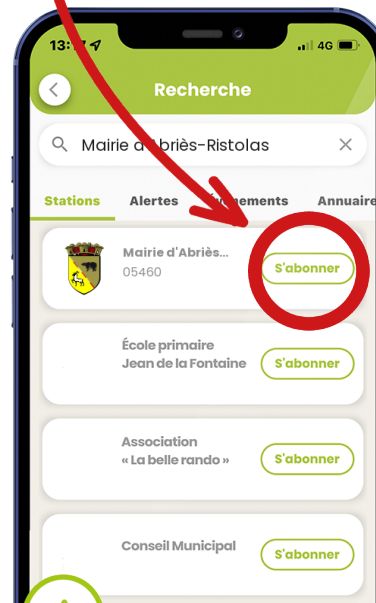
13:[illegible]

4G

Recherche

Mairie d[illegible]briès-Ristolas

Stations
Alertes
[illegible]nements
Annuaire

Mairie d'Abriès...
05460
S'abonner

École primaire
Jean de la Fontaine
S'abonner

Association
« La belle rando »
S'abonner

Conseil Municipal
S'abonner